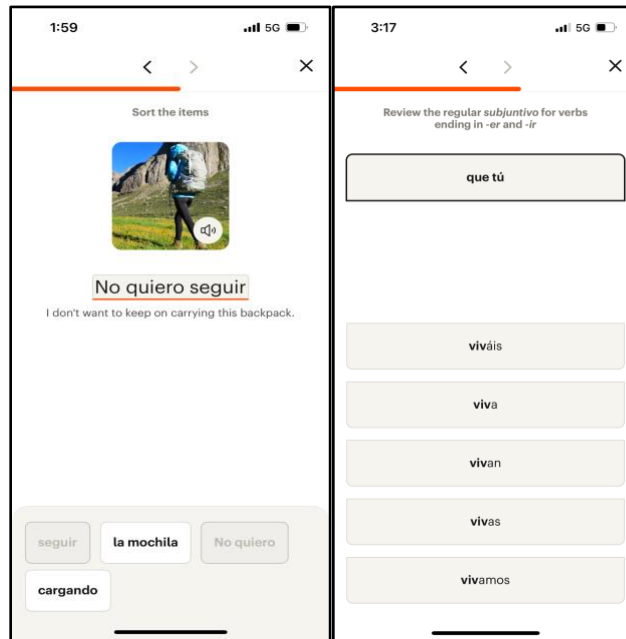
1:59

5G

Sort the items

No quiero seguir

I don't want to keep on carrying this backpack.

seguir

la mochila

No quiero

cargando

3:17

5G

Review the regular *subjuntivo* for verbs ending in *-er* and *-ir*

que tú

viváis

viva

vivan

vivas

vivamos